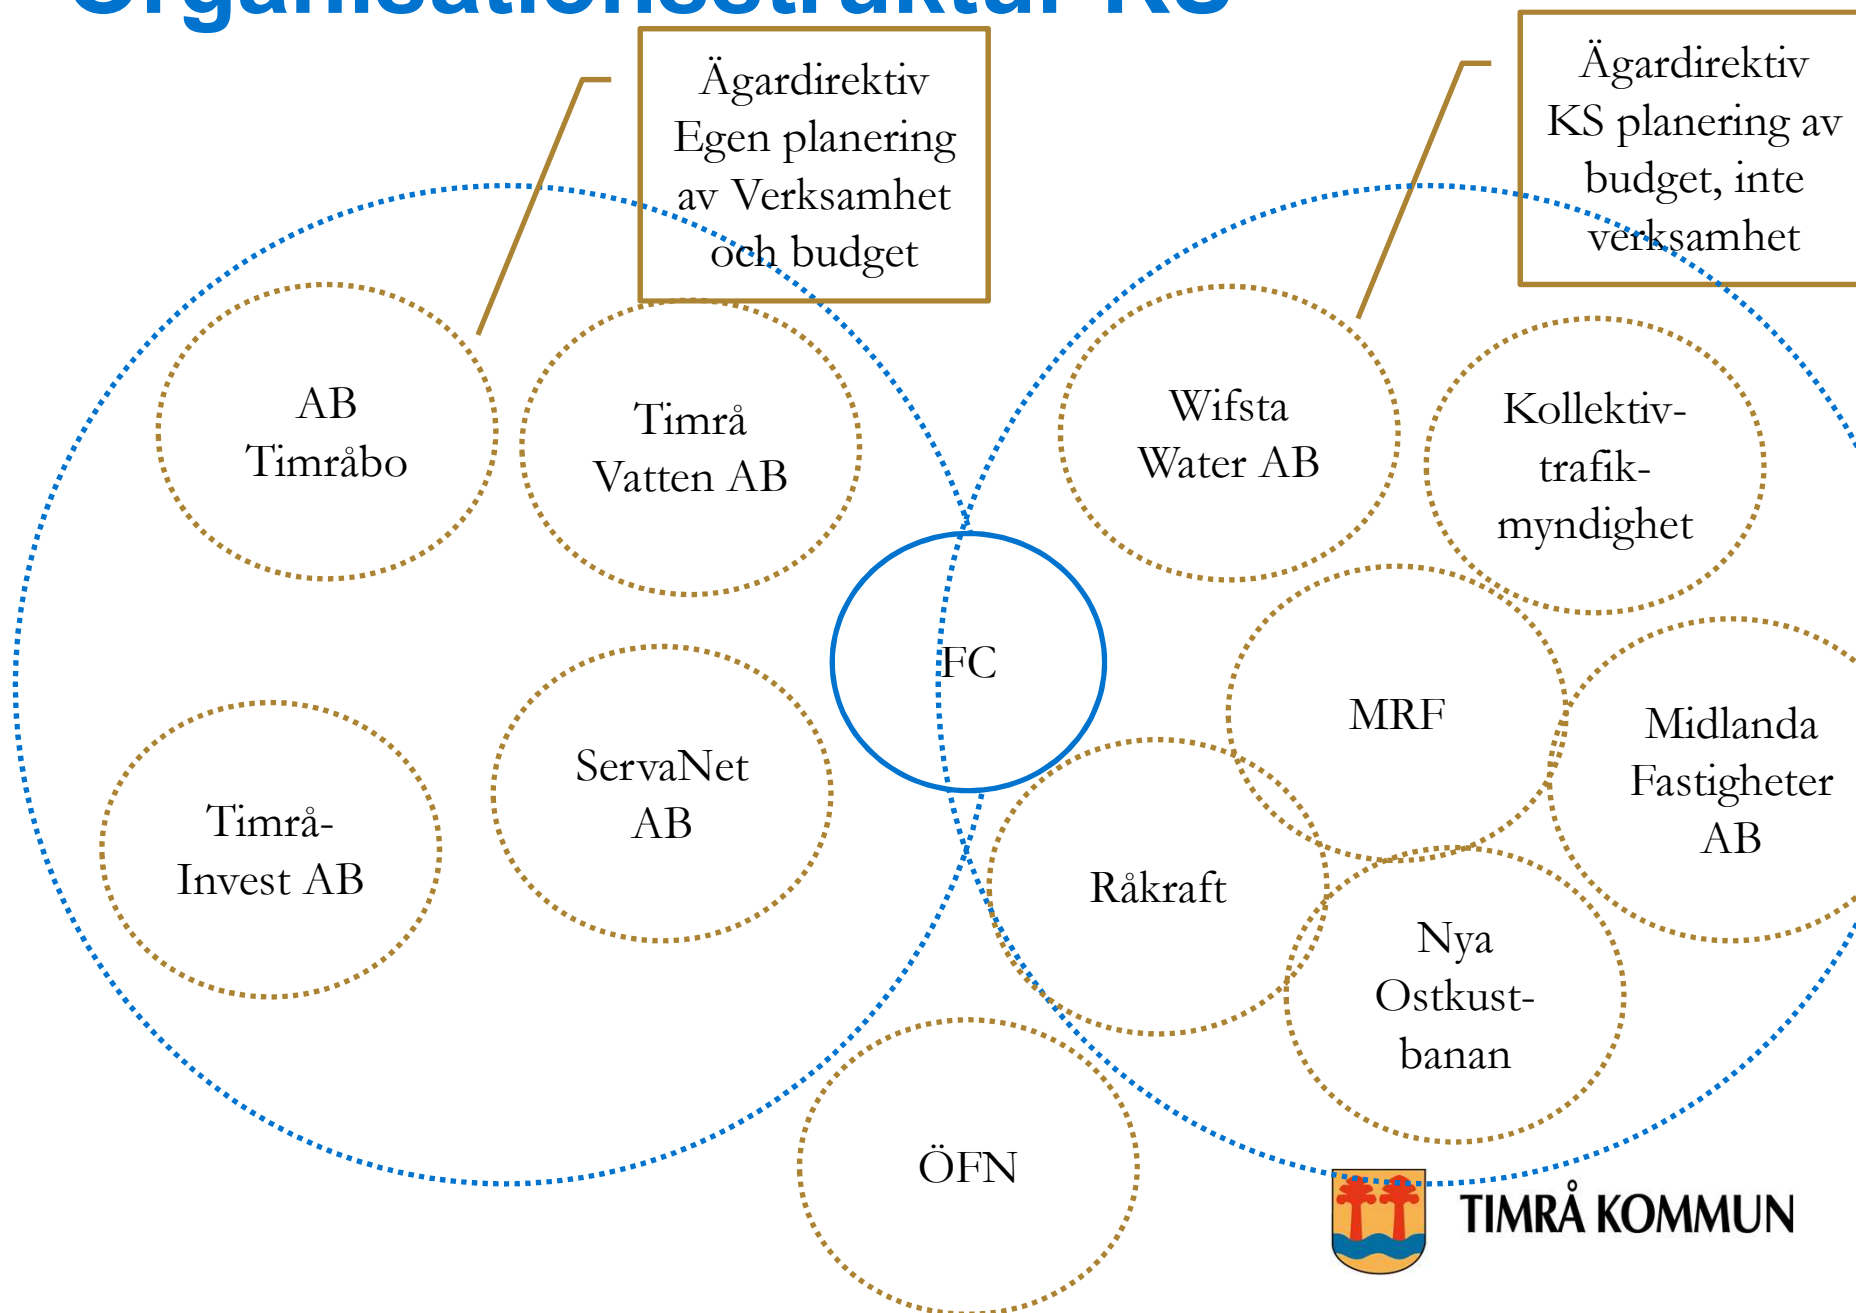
Organisationsstruktur KS

Ägardirektiv
Egen planering
av Verksamhet
och budget

Ägardirektiv
KS planering av
budget, inte
verksamhet

AB
Timråbo

Timrå
Vatten AB

Wifsta
Water AB

Kollektiv-
trafik-
myndighet

FC

MRF

Midlanda
Fastigheter
AB

Timrå-
Invest AB

ServaNet
AB

Råkraft

Nya
Ostkust-
banan

ÖFN

TIMRÅ KOMMUN